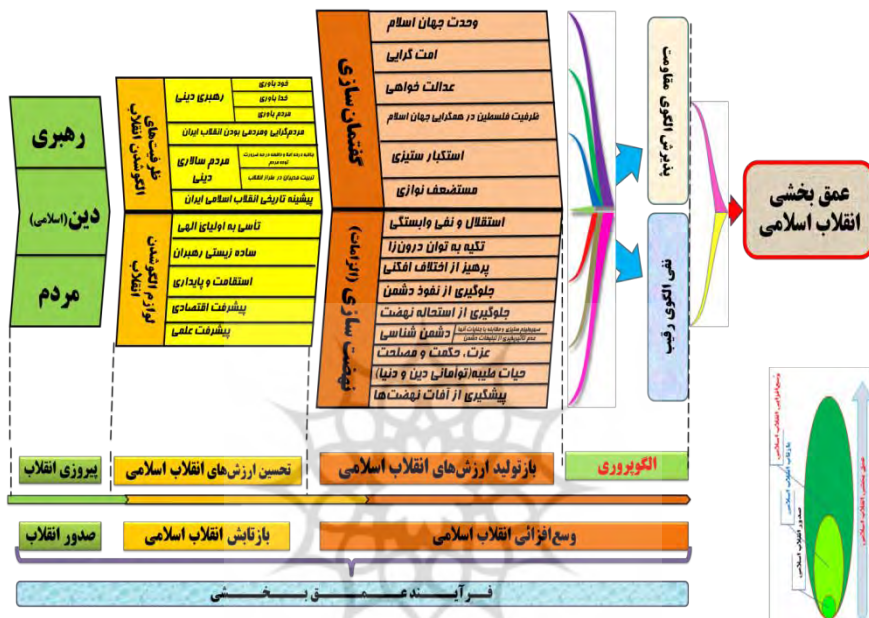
رهبری
دین(اسلامی)
مردم

ظرفیت‌های الگوشدن انقلاب
رهبری دینی
خود باوری
خدا باوری
مردم باوری
مردم‌گرایی و مردمی بودن انقلاب ایران
مردم سالاری دینی
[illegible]
تربیت مدیران در طراز انقلاب
پیشینه تاریخی انقلاب اسلامی ایران

لوازم الگوشدن انقلاب
تاسی به اولیای الهی
ساده زیستی رهبران
استقامت و پایداری
پیشرفت اقتصادی
پیشرفت علمی

گفتمان سازی
وحدت جهان اسلام
امت گرایی
عدالت خواهی
ظرفیت فلسطین در همگرایی جهان اسلام
استکبار ستیزی
مستضعف نوازی

نهضت سازی (الزامات)
استقلال و نفی وابستگی
تکیه به توان درون‌زا
پرهیز از اختلاف افکنی
جلوگیری از نفوذ دشمن
جلوگیری از استحاله نهضت
دشمن شناسی
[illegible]
عزت، حکمت و مصلحت
حیات طیبه(توأمانی دین و دنیا)
پیشگیری از آفات نهضت‌ها

پذیرش الگوی مقاومت
نفی الگوی رقیب

عمق بخشی انقلاب اسلامی

پیروزی انقلاب
تحسین ارزش‌های انقلاب اسلامی
بازتولید ارزش‌های انقلاب اسلامی
الگوپروری

صدور انقلاب
بازتابش انقلاب اسلامی
وسع‌افزائی انقلاب اسلامی

فرآیند عمق بخشی

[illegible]